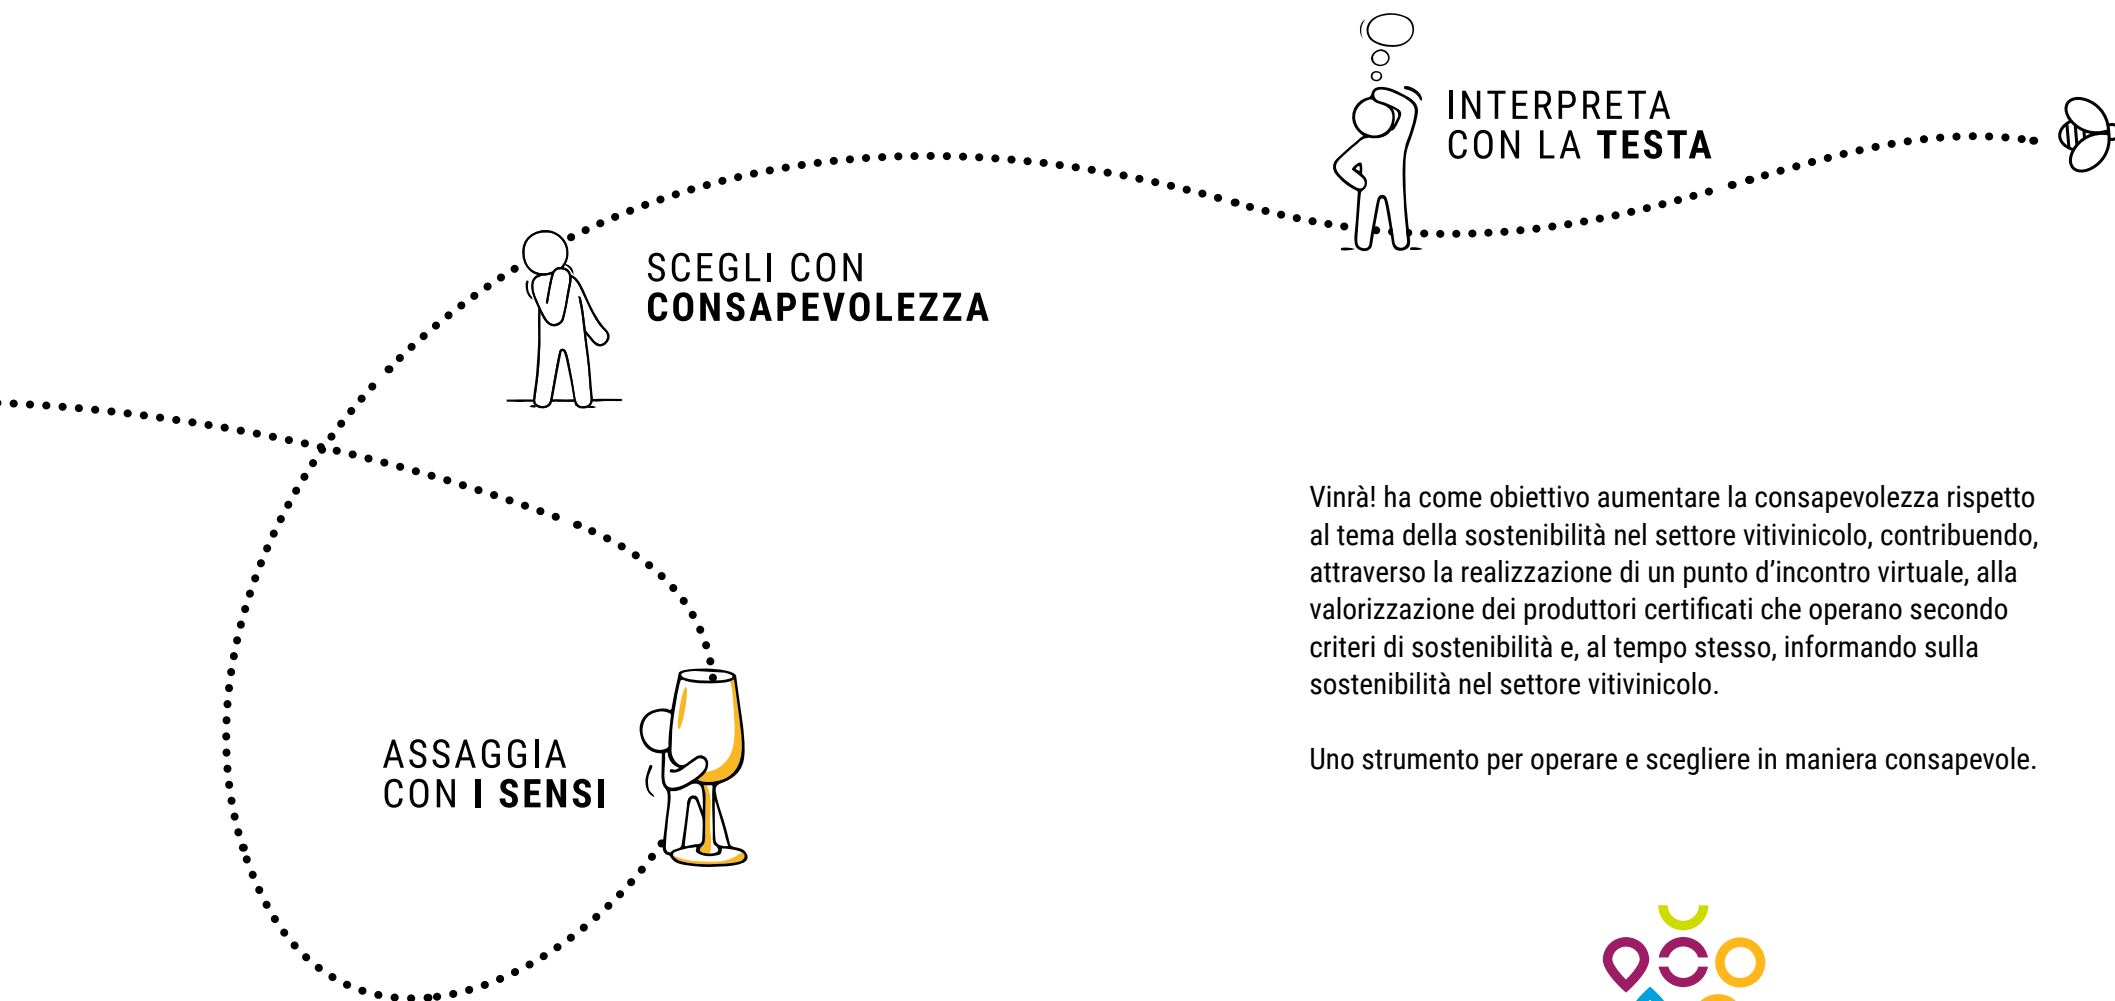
INTERPRETA
CON LA **TESTA**

SCEGLI CON
**CONSAPEVOLEZZA**

ASSAGGIA
CON **I SENSI**

Vinrà! ha come obiettivo aumentare la consapevolezza rispetto al tema della sostenibilità nel settore vitivinicolo, contribuendo, attraverso la realizzazione di un punto d'incontro virtuale, alla valorizzazione dei produttori certificati che operano secondo criteri di sostenibilità e, al tempo stesso, informando sulla sostenibilità nel settore vitivinicolo.

Uno strumento per operare e scegliere in maniera consapevole.